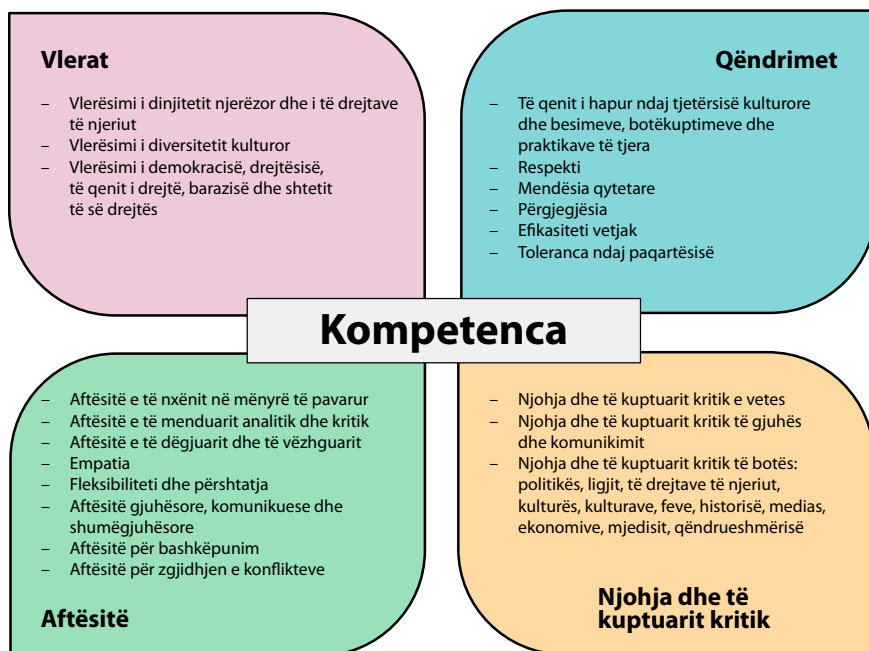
Vlerat

– Vlerësimi i dinjitetit njerëzor dhe i të drejtave të njeriut
– Vlerësimi i diversitetit kulturor
– Vlerësimi i demokracisë, drejtësisë, të qenit i drejtë, barazisë dhe shtetit të së drejtës

Qëndrimet

– Të qenit i hapur ndaj tjetërsisë kulturore dhe besimeve, botëkuptimeve dhe praktikave të tjera
– Respekti
– Mendësia qytetare
– Përgjegjësia
– Efikasiteti vetjak
– Toleranca ndaj paqartësisë

Kompetenca

– Aftësitë e të nxënit në mënyrë të pavarur
– Aftësitë e të menduarit analitik dhe kritik
– Aftësitë e të dëgjuarit dhe të vëzhguarit
– Empatia
– Fleksibiliteti dhe përshtatja
– Aftësitë gjuhësore, komunikuese dhe shumëgjuhësore
– Aftësitë për bashkëpunim
– Aftësitë për zgjidhjen e konflikteve

Aftësitë

– Njohja dhe të kuptuarit kritik e vetes
– Njohja dhe të kuptuarit kritik të gjuhës dhe komunikimit
– Njohja dhe të kuptuarit kritik të botës: politikës, ligjit, të drejtave të njeriut, kulturës, kulturave, feve, historisë, medias, ekonomive, mjedisit, qëndrueshmërisë

Njohja dhe të kuptuarit kritik